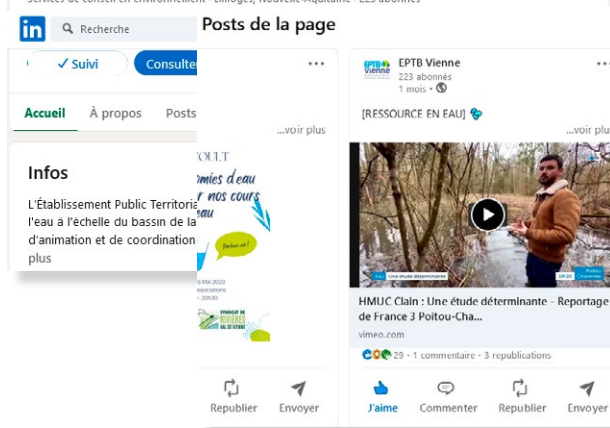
Services de conseil en environnement · Limoges, Nouvelle-Aquitaine · 223 abonnés

in Recherche

✓ Suivi Consulter

Accueil À propos Posts

Infos

L'Établissement Public Territoria l'eau à l'échelle du bassin de la d'animation et de coordination plus

Posts de la page

...voir plus

OULT
mies d'eau
nos cours
eau

Parlons-en !

5 Mai 2022
20h00

Republier Envoyer

EPTB Vienne
223 abonnés
1 mois •

[RESSOURCE EN EAU] 💧

...voir plus

Une étude déterminante

HMUC Clain : Une étude déterminante - Reportage de France 3 Poitou-Cha...
vimeo.com

29 · 1 commentaire · 3 republications

J'aime Commenter Republier Envoyer